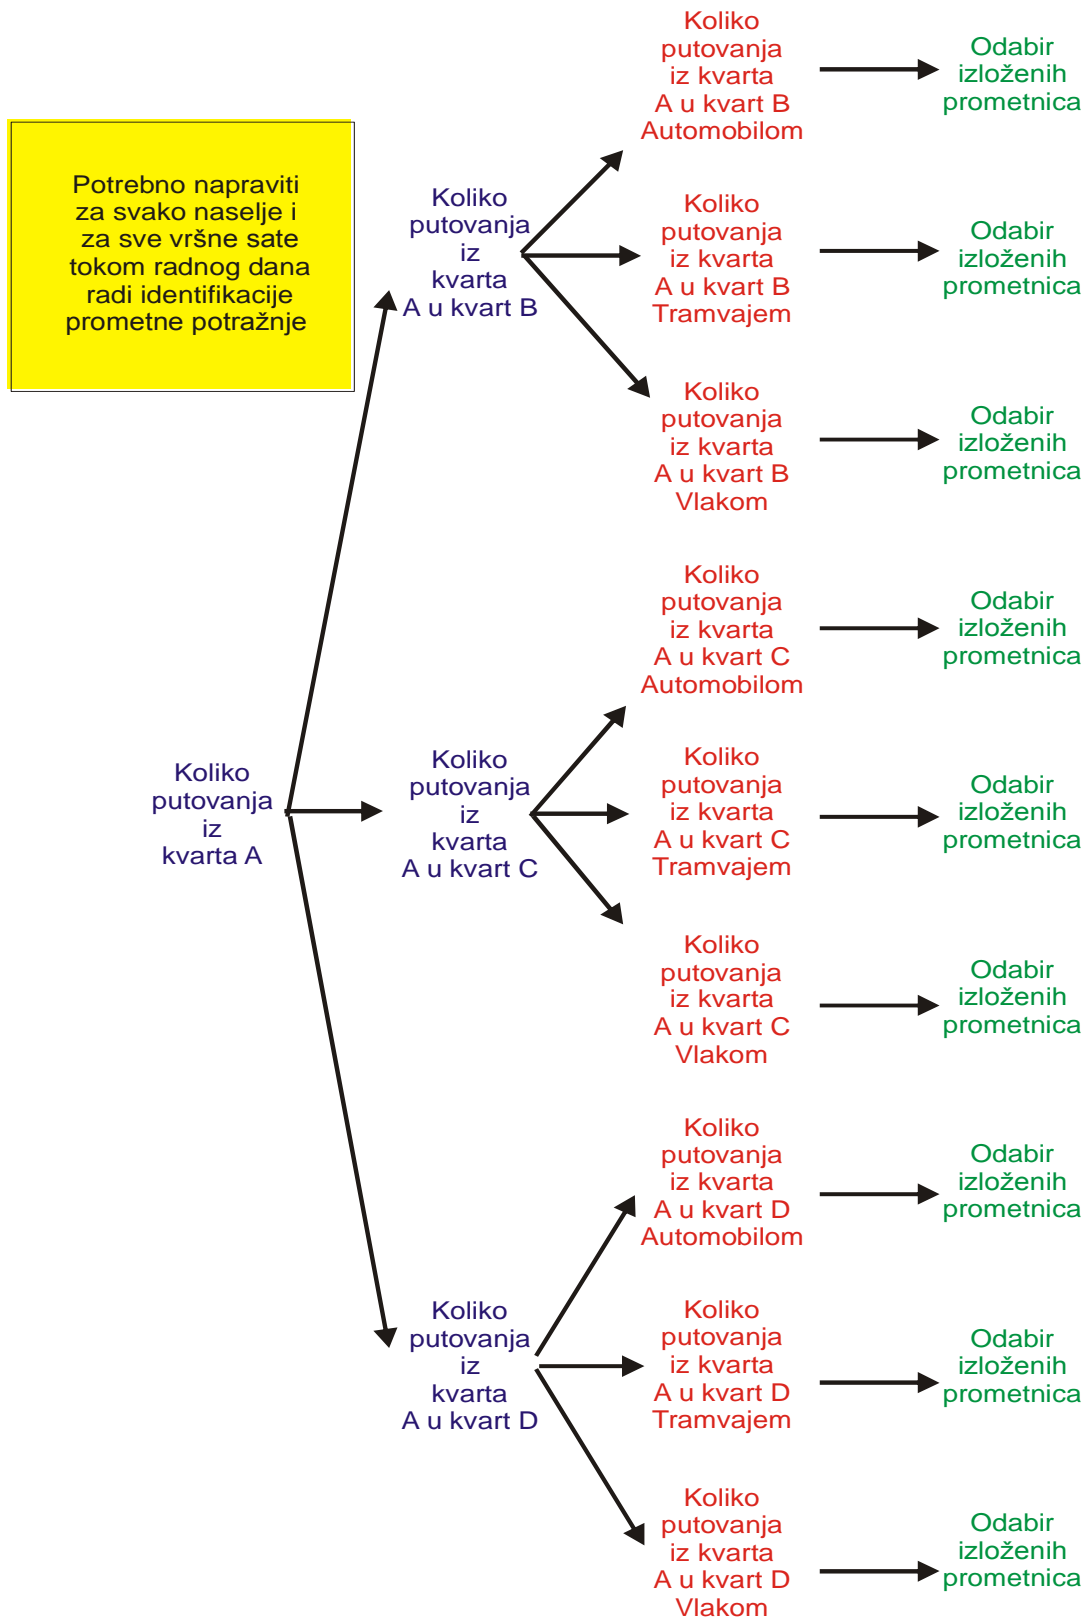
Potrebno napraviti za svako naselje i za sve vršne sate tokom radnog dana radi identifikacije prometne potražnje

Koliko putovanja iz kvarta A

Koliko putovanja iz kvarta A u kvart B

Koliko putovanja iz kvarta A u kvart B Automobilom

Odabir izloženih prometnica

Koliko putovanja iz kvarta A u kvart B Tramvajem

Odabir izloženih prometnica

Koliko putovanja iz kvarta A u kvart B Vlakom

Odabir izloženih prometnica

Koliko putovanja iz kvarta A u kvart C

Koliko putovanja iz kvarta A u kvart C Automobilom

Odabir izloženih prometnica

Koliko putovanja iz kvarta A u kvart C Tramvajem

Odabir izloženih prometnica

Koliko putovanja iz kvarta A u kvart C Vlakom

Odabir izloženih prometnica

Koliko putovanja iz kvarta A u kvart D

Koliko putovanja iz kvarta A u kvart D Automobilom

Odabir izloženih prometnica

Koliko putovanja iz kvarta A u kvart D Tramvajem

Odabir izloženih prometnica

Koliko putovanja iz kvarta A u kvart D Vlakom

Odabir izloženih prometnica